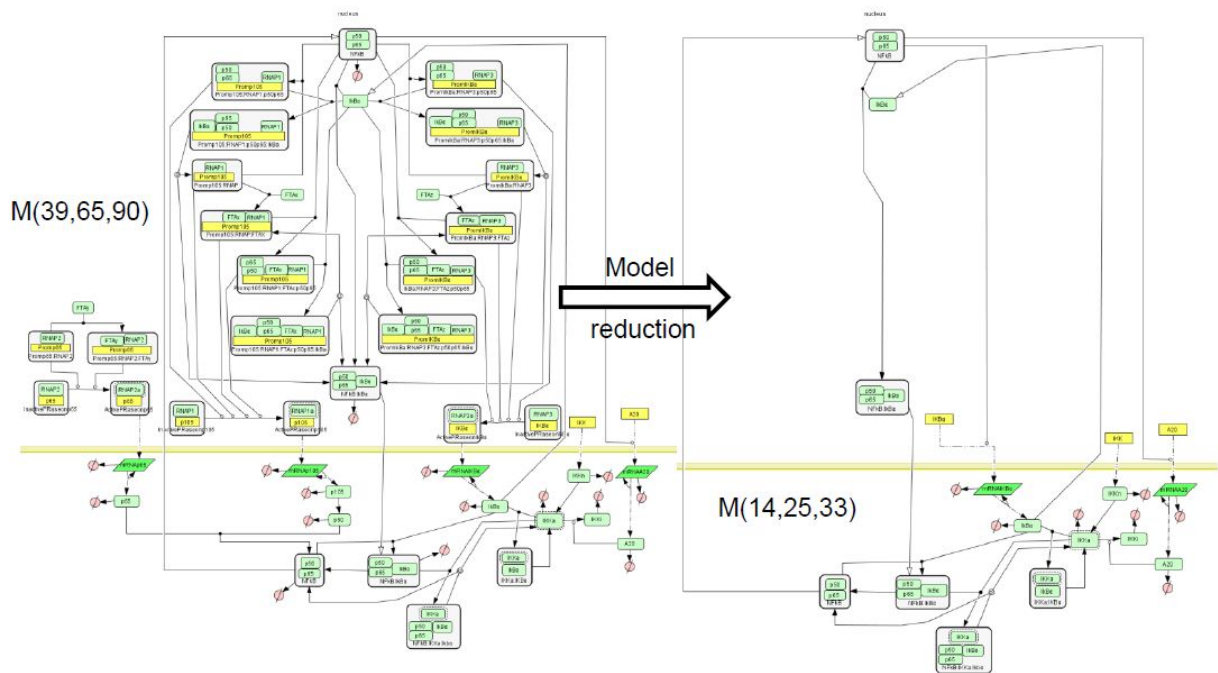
nucleus

M(39,65,90)

Model

reduction

nucleus

M(14,25,33)

p50
p65
NFkB

p50
p65
RNAP1
Promp105
Promp105:RNAP1:p50p65

IkBa

p50
p65
RNAP3
PromIkBa
PromIkBa:RNAP3:p50p65

p50
p65
RNAP1
Promp105
Promp105:RNAP1:p50p65:IkBa

p50
p65
RNAP3
PromIkBa
PromIkBa:RNAP3:p50p65:IkBa

RNAP1
Promp105
Promp105:RNAP

FTAc

RNAP3
PromIkBa
PromIkBa:RNAP3

FTAc

FTAc
RNAP1
Promp105
Promp105:RNAP1:FTAc

FTAc
RNAP3
PromIkBa
PromIkBa:RNAP3:FTAc

p65
p50
FTAc
RNAP1
Promp105
Promp105:RNAP1:FTAc:p50p65

p50
p65
FTAc
RNAP3
PromIkBa
IkBa:RNAP3:FTAc:p50p65

p50
p65
FTAc
RNAP1
Promp105
Promp105:RNAP1:FTAc:p50p65:IkBa

p50
p65
FTAc
RNAP3
PromIkBa
PromIkBa:RNAP3:FTAc:p50p65:IkBa

FTAc

RNAP2
Promp65
Promp65:RNAP2

FTAc
RNAP2
Promp65
Promp65:RNAP2:FTAc

RNAP2
p65
InactiveRNAsecomp65

RNAP2a
p65
ActiveRNAsecomp65

p50
p65
IkBa
NFkB:IkBa

RNAP1
p105
InactiveRNAsecomp105

RNAP1a
p105
ActiveRNAsecomp105

RNAP3a
IkBa
ActiveRNAsecIkBa

RNAP3
IkBa
InactiveRNAsecIkBa

IKK

A20

mRNAp65

mRNAp105

mRNAIkBa

mRNAA20

p65

p105

p50

IKKn

IkBa

IKKa

IKKi

A20

p50
p65
NFkB

p50
p65
IkBa
NFkB:IkBa

IKKa
IkBa
IKKa:IkBa

IKKa
p50
p65
IkBa
NFkB:IKKa:IkBa

p50
p65
NFkB

IkBa

p50
p65
IkBa
NFkB:IkBa

IkBa

IKK

A20

mRNAIkBa

IKKn

mRNAA20

IkBa

IKKa

IKKi

A20

p50
p65
NFkB

p50
p65
IkBa
NFkB:IkBa

IKKa
IkBa
IKKa:IkBa

IKKa
p50
p65
IkBa
NFkB:IKKa:IkBa